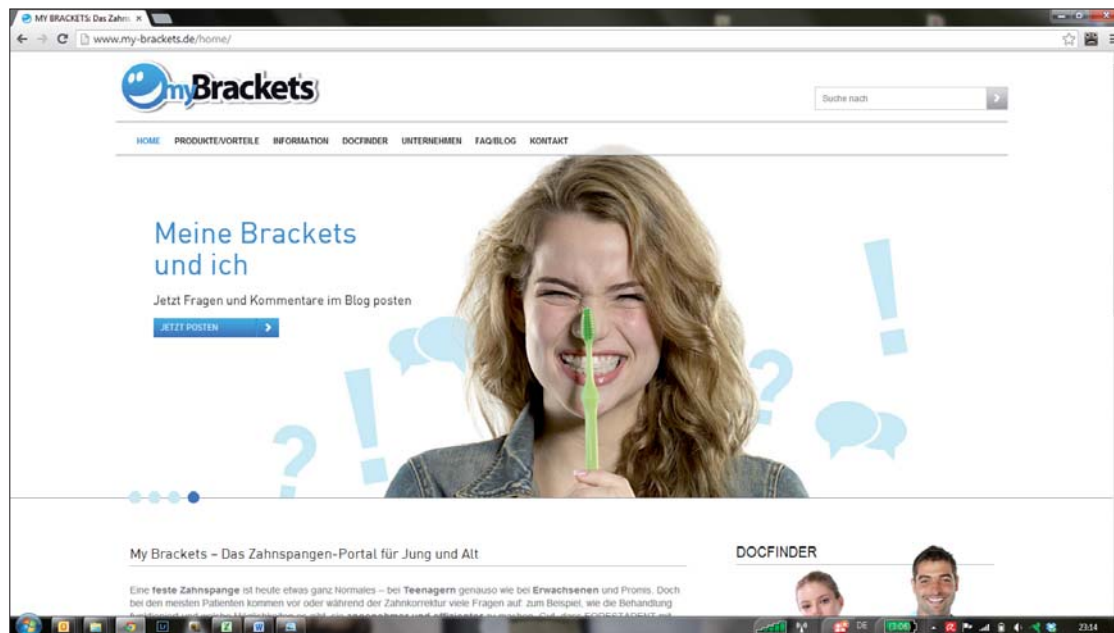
MY BRACKETS: Das Zahn ×

www.my-brackets.de/home/

myBrackets

Suche nach

HOME PRODUKTE/VORTEILE INFORMATION DOCFINDER UNTERNEHMEN FAQ/BLOG KONTAKT

Meine Brackets und ich

Jetzt Fragen und Kommentare im Blog posten

JETZT POSTEN

My Brackets – Das Zahnspangen-Portal für Jung und Alt

Eine feste Zahnspange ist heute etwas ganz Normales – bei Teenagern genauso wie bei Erwachsenen und Promis. Doch bei den meisten Patienten kommen vor oder während der Zahnkorrektur viele Fragen auf: zum Beispiel, wie die Behandlung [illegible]

DOCFINDER

DE 23:14